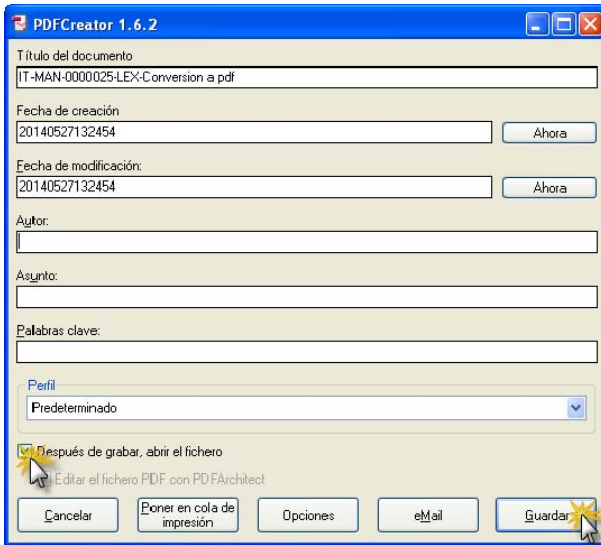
PDFCreator 1.6.2

Título del documento
IT-MAN-0000025-LEX-Conversion a pdf

Fecha de creación
20140527132454
Ahora

Fecha de modificación:
20140527132454
Ahora

Autor:

Asunto:

Palabras clave:

Perfil
Predeterminado

Después de grabar, abrir el fichero
Editar el fichero PDF con PDFArchitect

Cancelar
Poner en cola de impresión
Opciones
eMail
Guardar